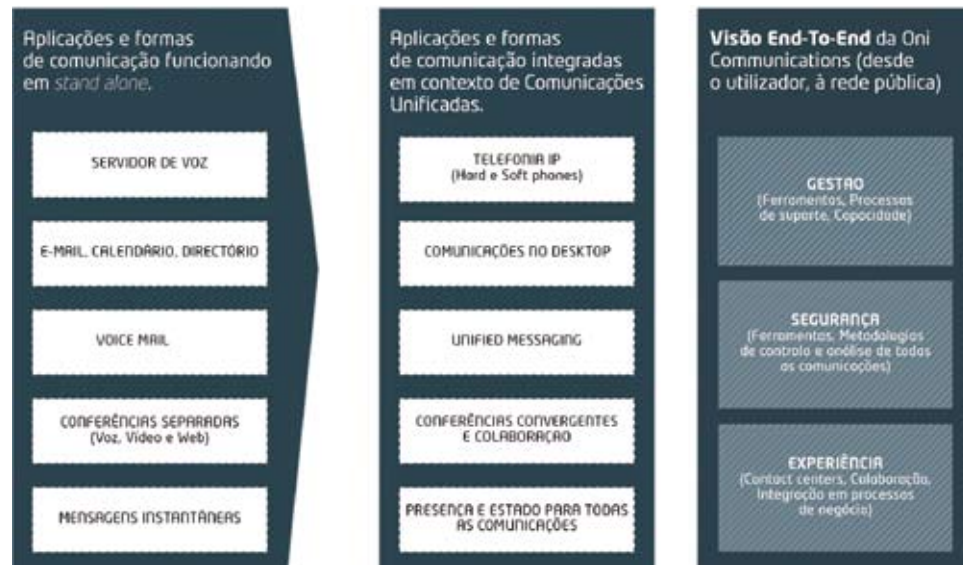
Aplicações e formas de comunicação funcionando em *stand alone*.

SERVIDOR DE VOZ

E-MAIL, CALENDÁRIO, DIRECTÓRIO

VOICE MAIL

CONFERÊNCIAS SEPARADAS (Voz, Vídeo e Web)

MENSAGENS INSTANTÂNEAS

Aplicações e formas de comunicação integradas em contexto de Comunicações Unificadas.

TELEFONIA IP (Hard e Soft phones)

COMUNICAÇÕES NO DESKTOP

UNIFIED MESSAGING

CONFERÊNCIAS CONVERGENTES E COLABORAÇÃO

PRESENÇA E ESTADO PARA TODAS AS COMUNICAÇÕES

**Visão End-To-End** da Oni Communications (desde o utilizador, à rede pública)

GESTÃO (Ferramentas, Processos de suporte, Capacidade)

SEGURANÇA (Ferramentas, Metodologias de controlo e análise de todas as comunicações)

EXPERIÊNCIA (Contact centers, Colaboração, Integração em processos de negócio)